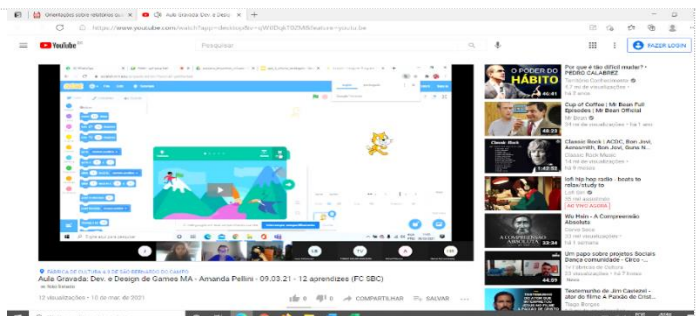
Orientações sobre relatórios d... | Aula Gravada: Dev. e Design | +

https://www.youtube.com/watch?app=desktop&v=...

YouTube BR | Pesquisar | FAZER LOGIN

📍 FÁBRICA DE CULTURA 4.0 DE SÃO BERNARDO DO CAMPO
Aula Gravada: Dev. e Design de Games MA - Amanda Pellini - 09.03.21 - 12 aprendizes (FC SBC)
12 visualizações • 10 de mar. de 2021

0 | 0 | COMPARTILHAR | SALVAR

O PODER DO HÁBITO
Por que é tão difícil mudar? - PEDRO CALABREZ
40:41

Cup of Coffee | Mr Bean Full Episodes | Mr Bean Official
Mr Bean
46:23

Classic Rock | AC/DC, Bon Jovi, Aerosmith, Bon Jovi, Guns N...
Classic Rock Music
1:42:53

lofi hip hop radio - beats to relax/study to
Lofi Girl
AO VIVO AGORA

Wu Main - A Compreensão Absoluta
33:54

Um papo sobre projetos Sociais Bem comunidade - Circo -...
44:51

Testemunho do Jim Caviezel - ator do filme A Paixão de Crist...
Tiago Borges